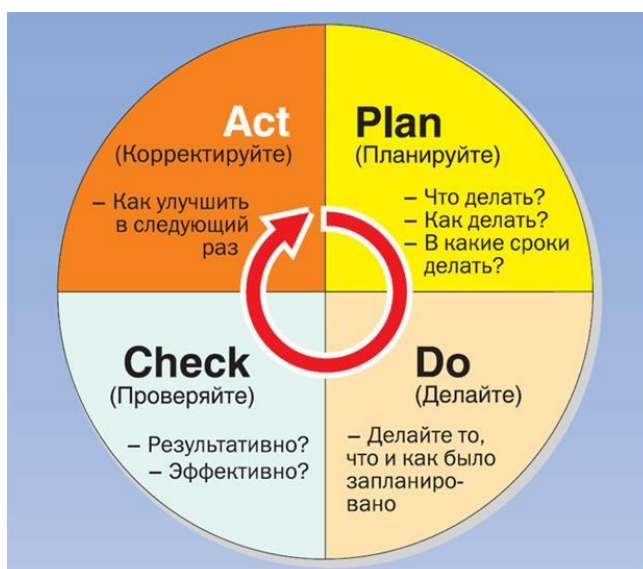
Act
(Корректируйте)

– Как улучшить в следующий раз

Plan
(Планируйте)

– Что делать?
– Как делать?
– В какие сроки делать?

Check
(Проверяйте)

– Результативно?
– Эффективно?

Do
(Делайте)

– Делайте то, что и как было запланировано